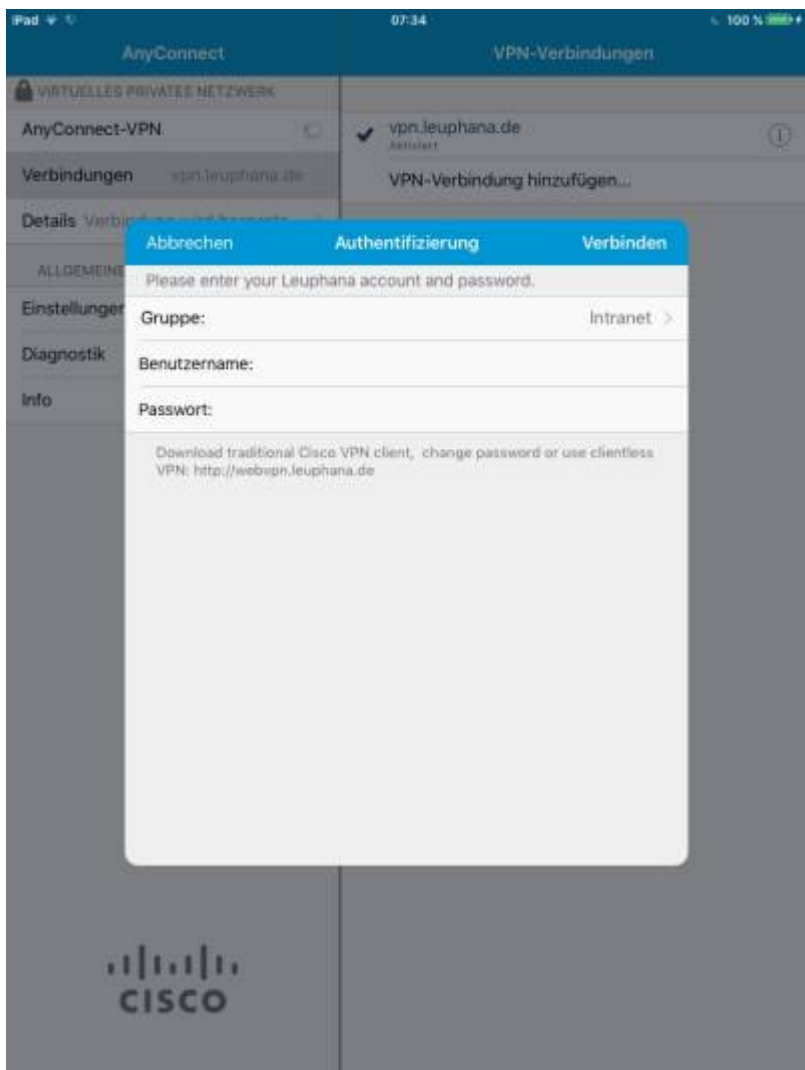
iPad 07:34 100 %

AnyConnect

VPN-Verbindungen

VIRTUELLES PRIVATES NETZWERK

AnyConnect-VPN

Verbindungen vpn.leuphana.de

Details Verbi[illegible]

ALLGEMEIN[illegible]

Einstellunger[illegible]

Diagnostik

Info

vpn.leuphana.de
Aktiviert

VPN-Verbindung hinzufügen...

Abbrechen Authentifizierung Verbinden

Please enter your Leuphana account and password.

Gruppe: Intranet >

Benutzername:

Passwort:

Download traditional Cisco VPN client, change password or use clientless VPN: http://webvpn.leuphana.de

CISCO